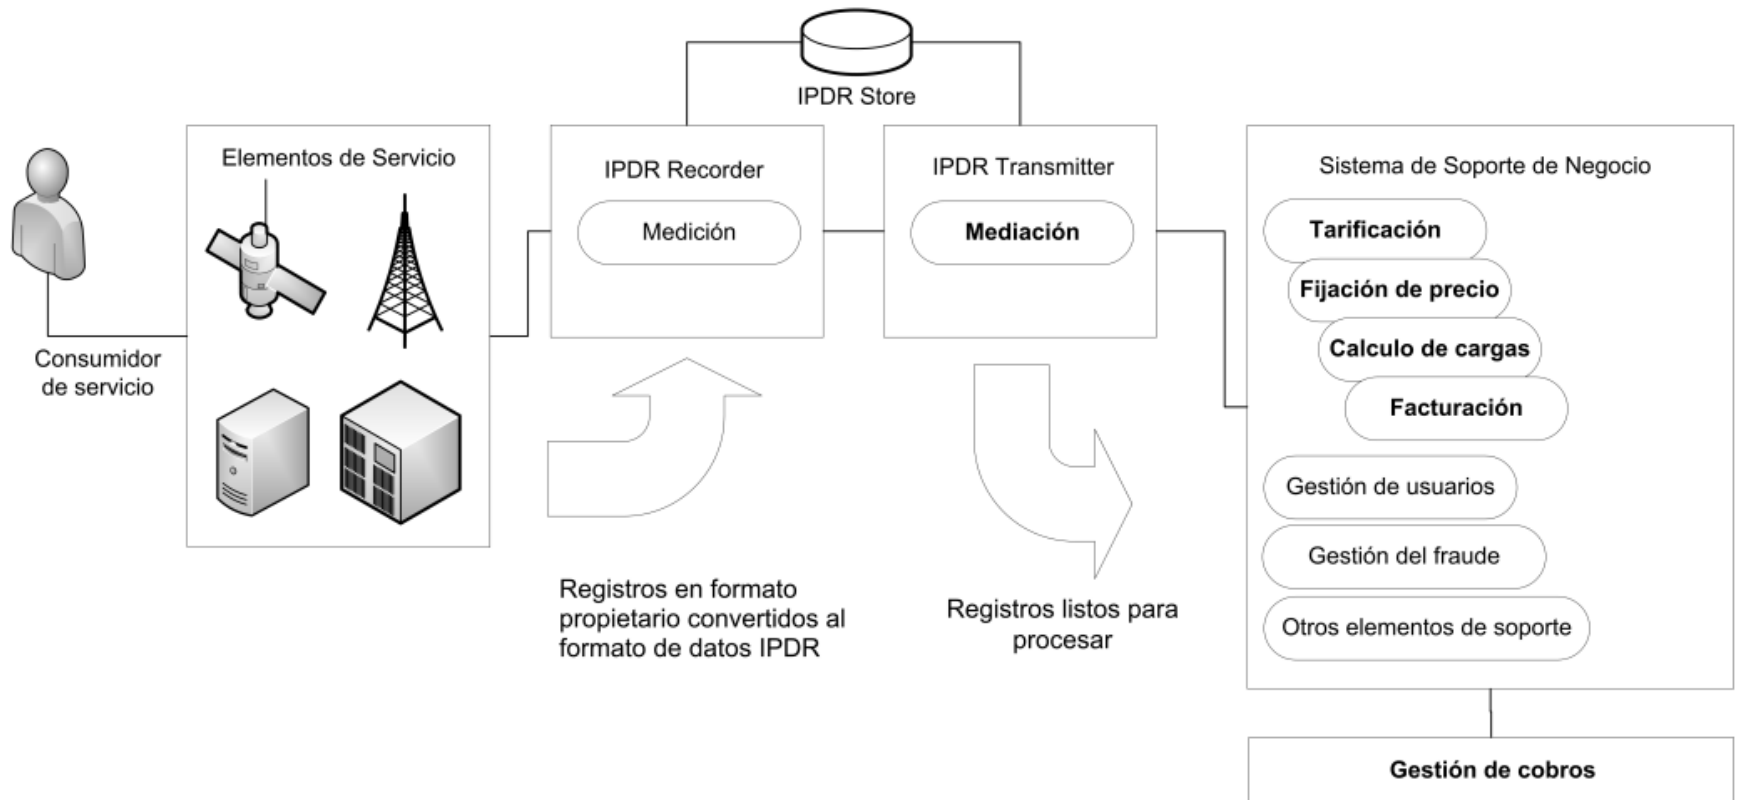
IPDR Store

Consumidor de servicio

Elementos de Servicio

IPDR Recorder

Medición

IPDR Transmitter

Mediación

Sistema de Soporte de Negocio

Tarificación

Fijación de precio

Calculo de cargas

Facturación

Gestión de usuarios

Gestión del fraude

Otros elementos de soporte

Registros en formato propietario convertidos al formato de datos IPDR

Registros listos para procesar

Gestión de cobros